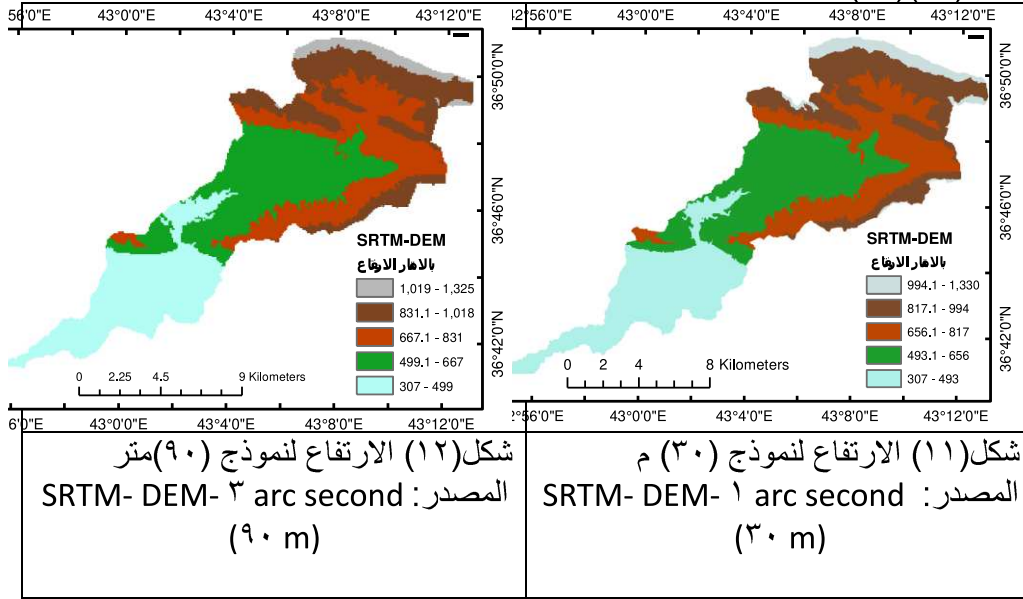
56'0"E 43°0'0"E 43°4'0"E 43°8'0"E 43°12'0"E

36°50'0"N
36°46'0"N
36°42'0"N

SRTM-DEM
بالامتار الارتفاع

| |
|---|
| 1,019 - 1,325 |
| 831.1 - 1,018 |
| 667.1 - 831 |
| 499.1 - 667 |
| 307 - 499 |

0 2.25 4.5 9 Kilometers

6'0"E 43°0'0"E 43°4'0"E 43°8'0"E 43°12'0"E

شكل(١٢) الارتفاع لنموذج (٩٠)متر
المصدر: SRTM- DEM- ٣ arc second
(٩٠ m)

2°56'0"E 43°0'0"E 43°4'0"E 43°8'0"E 43°12'0"E

36°50'0"N
36°46'0"N
36°42'0"N

SRTM-DEM
بالامتار الارتفاع

| |
|---|
| 994.1 - 1,330 |
| 817.1 - 994 |
| 656.1 - 817 |
| 493.1 - 656 |
| 307 - 493 |

0 2 4 8 Kilometers

2°56'0"E 43°0'0"E 43°4'0"E 43°8'0"E 43°12'0"E

شكل(١١) الارتفاع لنموذج (٣٠) م
المصدر: SRTM- DEM- ١ arc second
(٣٠ m)